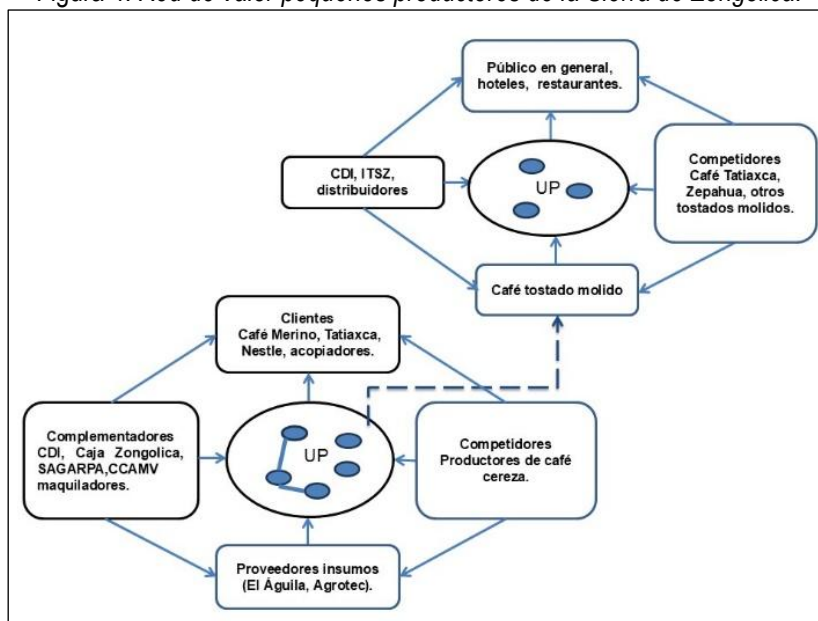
Figura 4. Red de valor pequeños productores de la Sierra de Zongolica.

Público en general, hoteles, restaurantes.

CDI, ITSZ, distribuidores

UP

Competidores Café Tatiaxca, Zepahua, otros tostados molidos.

Café tostado molido

Clientes Café Merino, Tatiaxca, Nestle, acopiadores.

Complementadores CDI, Caja Zongolica, SAGARPA,CCAMV maquiladores.

UP

Competidores Productores de café cereza.

Proveedores insumos (El Águila, Agrotec).